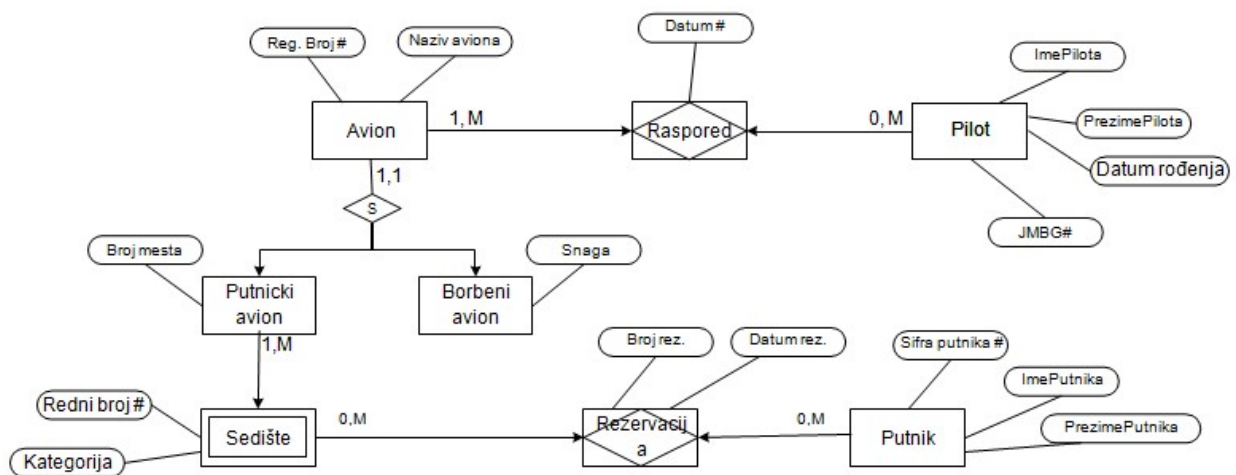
Reg. Broj #
Naziv aviona
Datum #
ImePilota
Avion
1, M
Raspored
0, M
Pilot
PrezimePilota
Datum rođenja
1,1
S
JMBG#
Broj mesta
Snaga
Putnicki avion
Borbeni avion
1,M
Broj rez.
Datum rez.
Sifra putnika #
ImePutnika
Redni broj #
0,M
0,M
PrezimePutnika
Sedište
Rezervacija
Putnik
Kategorija